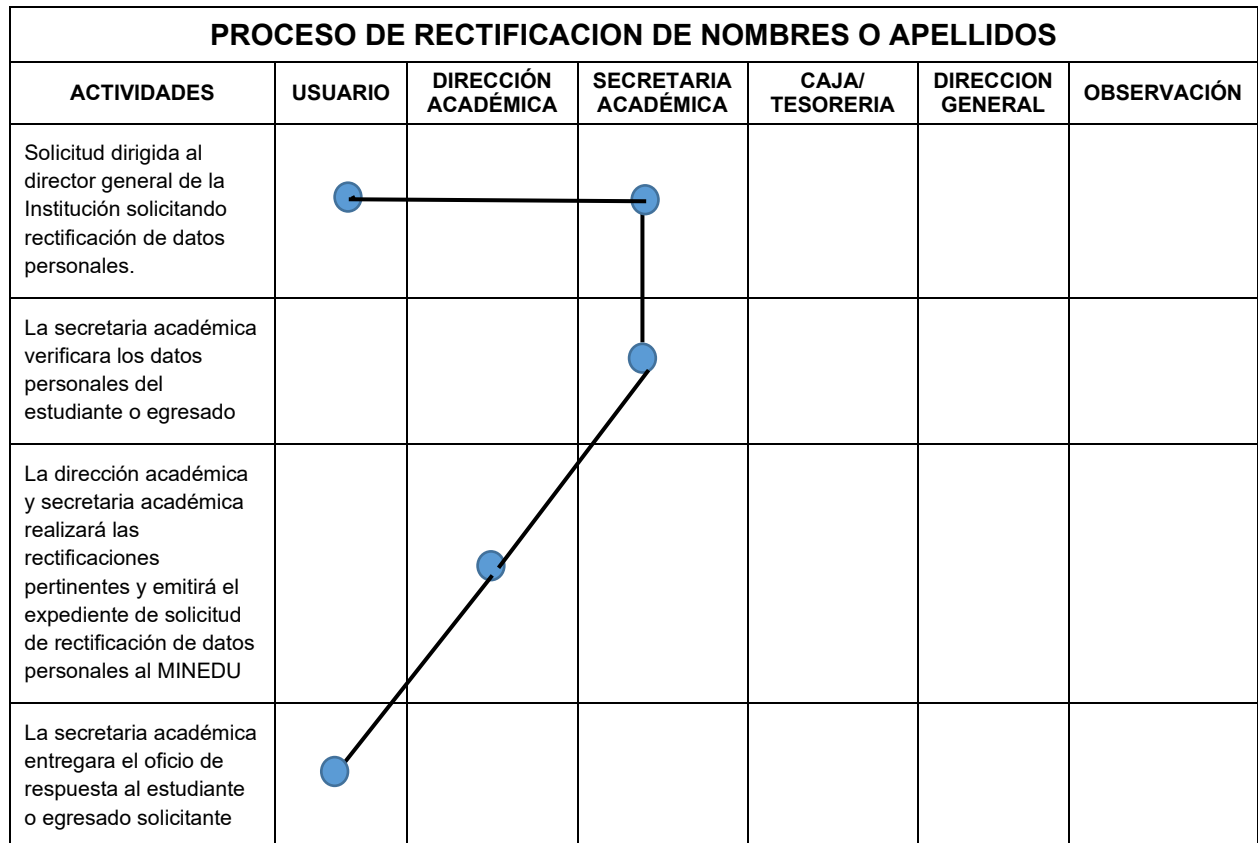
| PROCESO DE RECTIFICACION DE NOMBRES O APELLIDOS | | | | | | |
|---|---|---|---|---|---|---|
| ACTIVIDADES | USUARIO | DIRECCIÓN ACADÉMICA | SECRETARIA ACADÉMICA | CAJA/ TESORERIA | DIRECCION GENERAL | OBSERVACIÓN |
| Solicitud dirigida al director general de la Institución solicitando rectificación de datos personales. | | | | | | |
| La secretaria académica verificara los datos personales del estudiante o egresado | | | | | | |
| La dirección académica y secretaria académica realizará las rectificaciones pertinentes y emitirá el expediente de solicitud de rectificación de datos personales al MINEDU | | | | | | |
| La secretaria académica entregara el oficio de respuesta al estudiante o egresado solicitante | | | | | | |